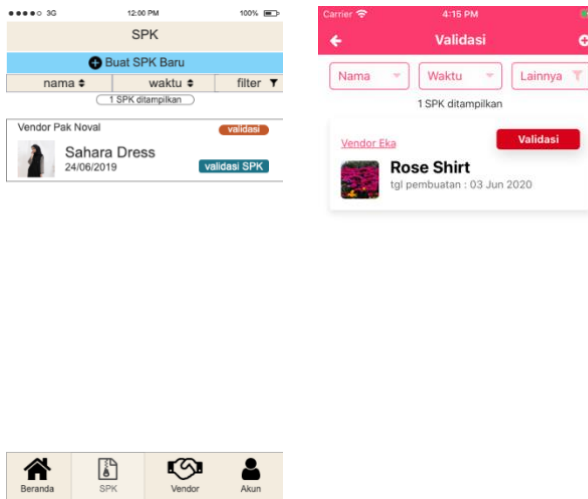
●●●●○ 3G 12:00 PM 100%

SPK

Buat SPK Baru

nama ⬍ waktu ⬍ filter

1 SPK ditampilkan

Vendor Pak Noval validasi

Sahara Dress
24/06/2019 validasi SPK

Beranda SPK Vendor Akun

Carrier 4:15 PM

Validasi

Nama Waktu Lainnya

1 SPK ditampilkan

Vendor Eka Validasi

Rose Shirt
tgl pembuatan : 03 Jun 2020